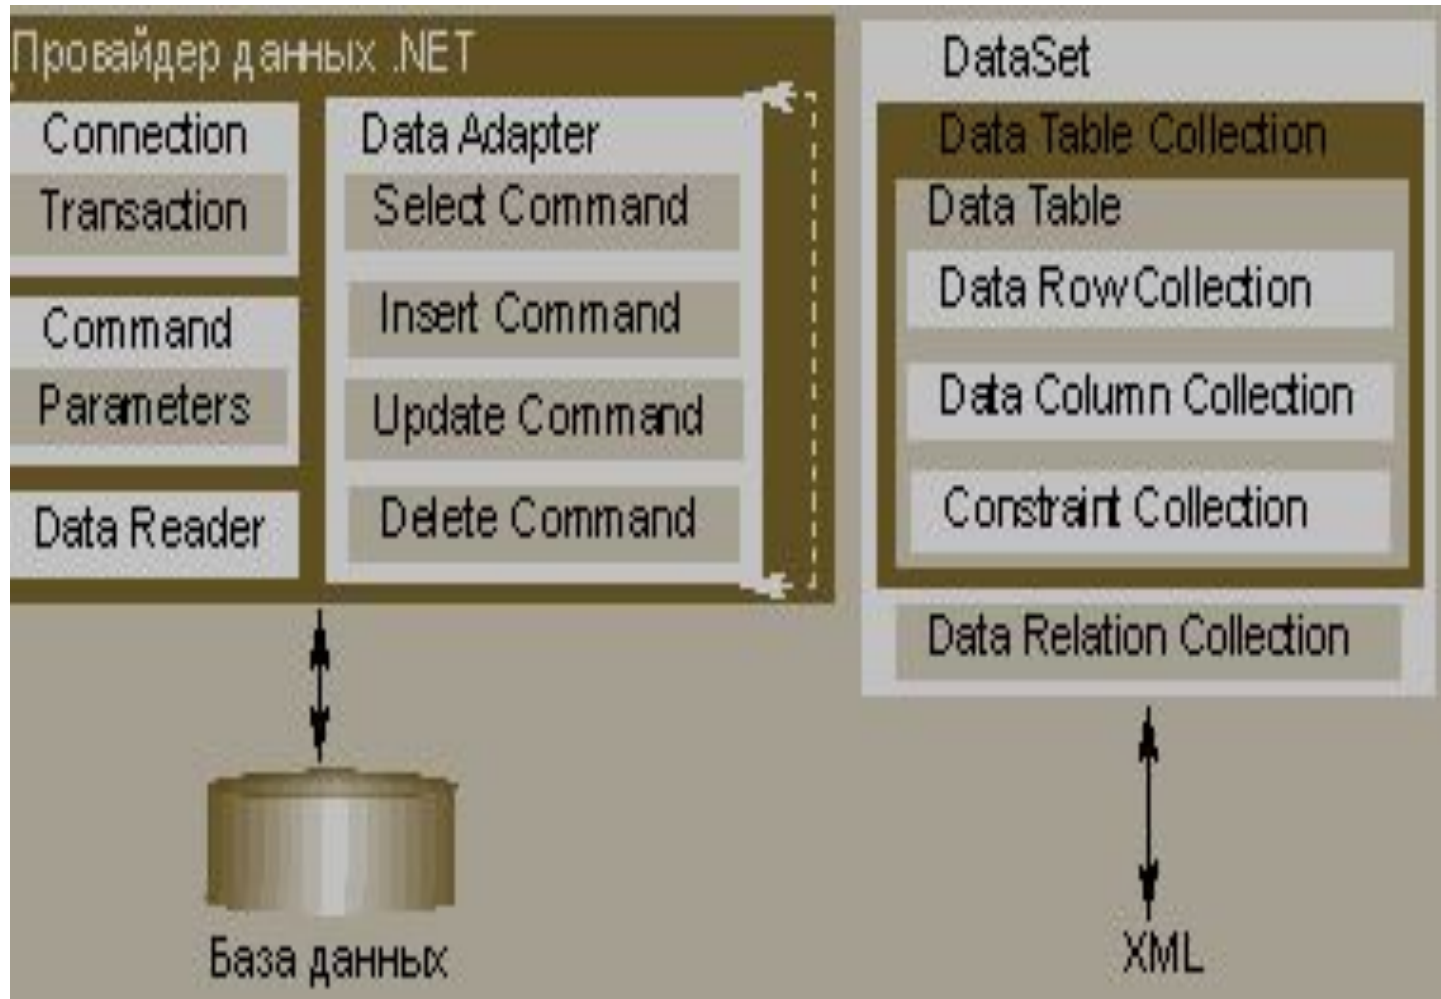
Провайдер данных .NET

Connection
Transaction

Command
Parameters

Data Reader

Data Adapter
Select Command
Insert Command
Update Command
Delete Command

DataSet
Data Table Collection
Data Table
Data Row Collection
Data Column Collection
Constraint Collection
Data Relation Collection

База данных

XML